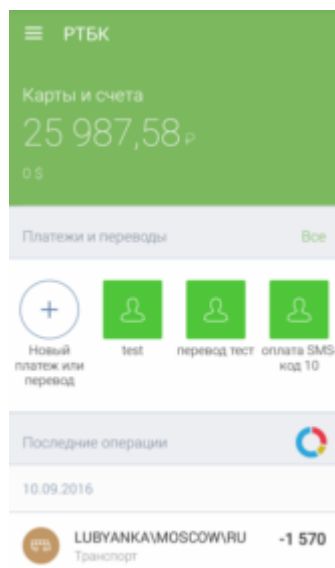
РТБК

Карты и счета

25 987,58 ₽

0 $

Платежи и переводы

Все

+

Новый платеж или перевод

test

перевод тест

оплата SMS код 10

Последние операции

10.09.2016

LUBYANKA\MOSCOW\RU

Транспорт

-1 570